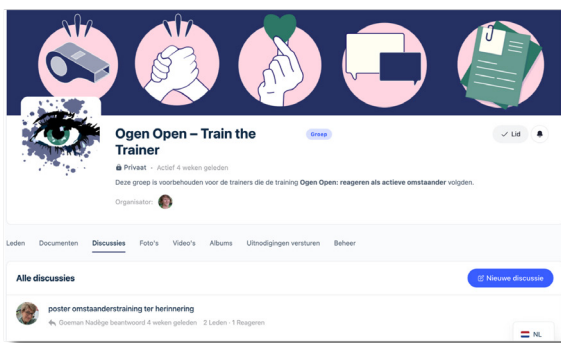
Ogen Open – Train the Trainer

Groep

✓ Lid

Privaat · Actief 4 weken geleden

Deze groep is voorbehouden voor de trainers die de training Ogen Open: reageren als actieve omstaander volgden.

Organisator:

Leden Documenten Discussies Foto's Video's Albums Uitnodigingen versturen Beheer

Alle discussies

Nieuwe discussie

poster omstaandertraining ter herinnering

Goeman Nadège beantwoord 4 weken geleden · 2 Leden · 1 Reageren

NL